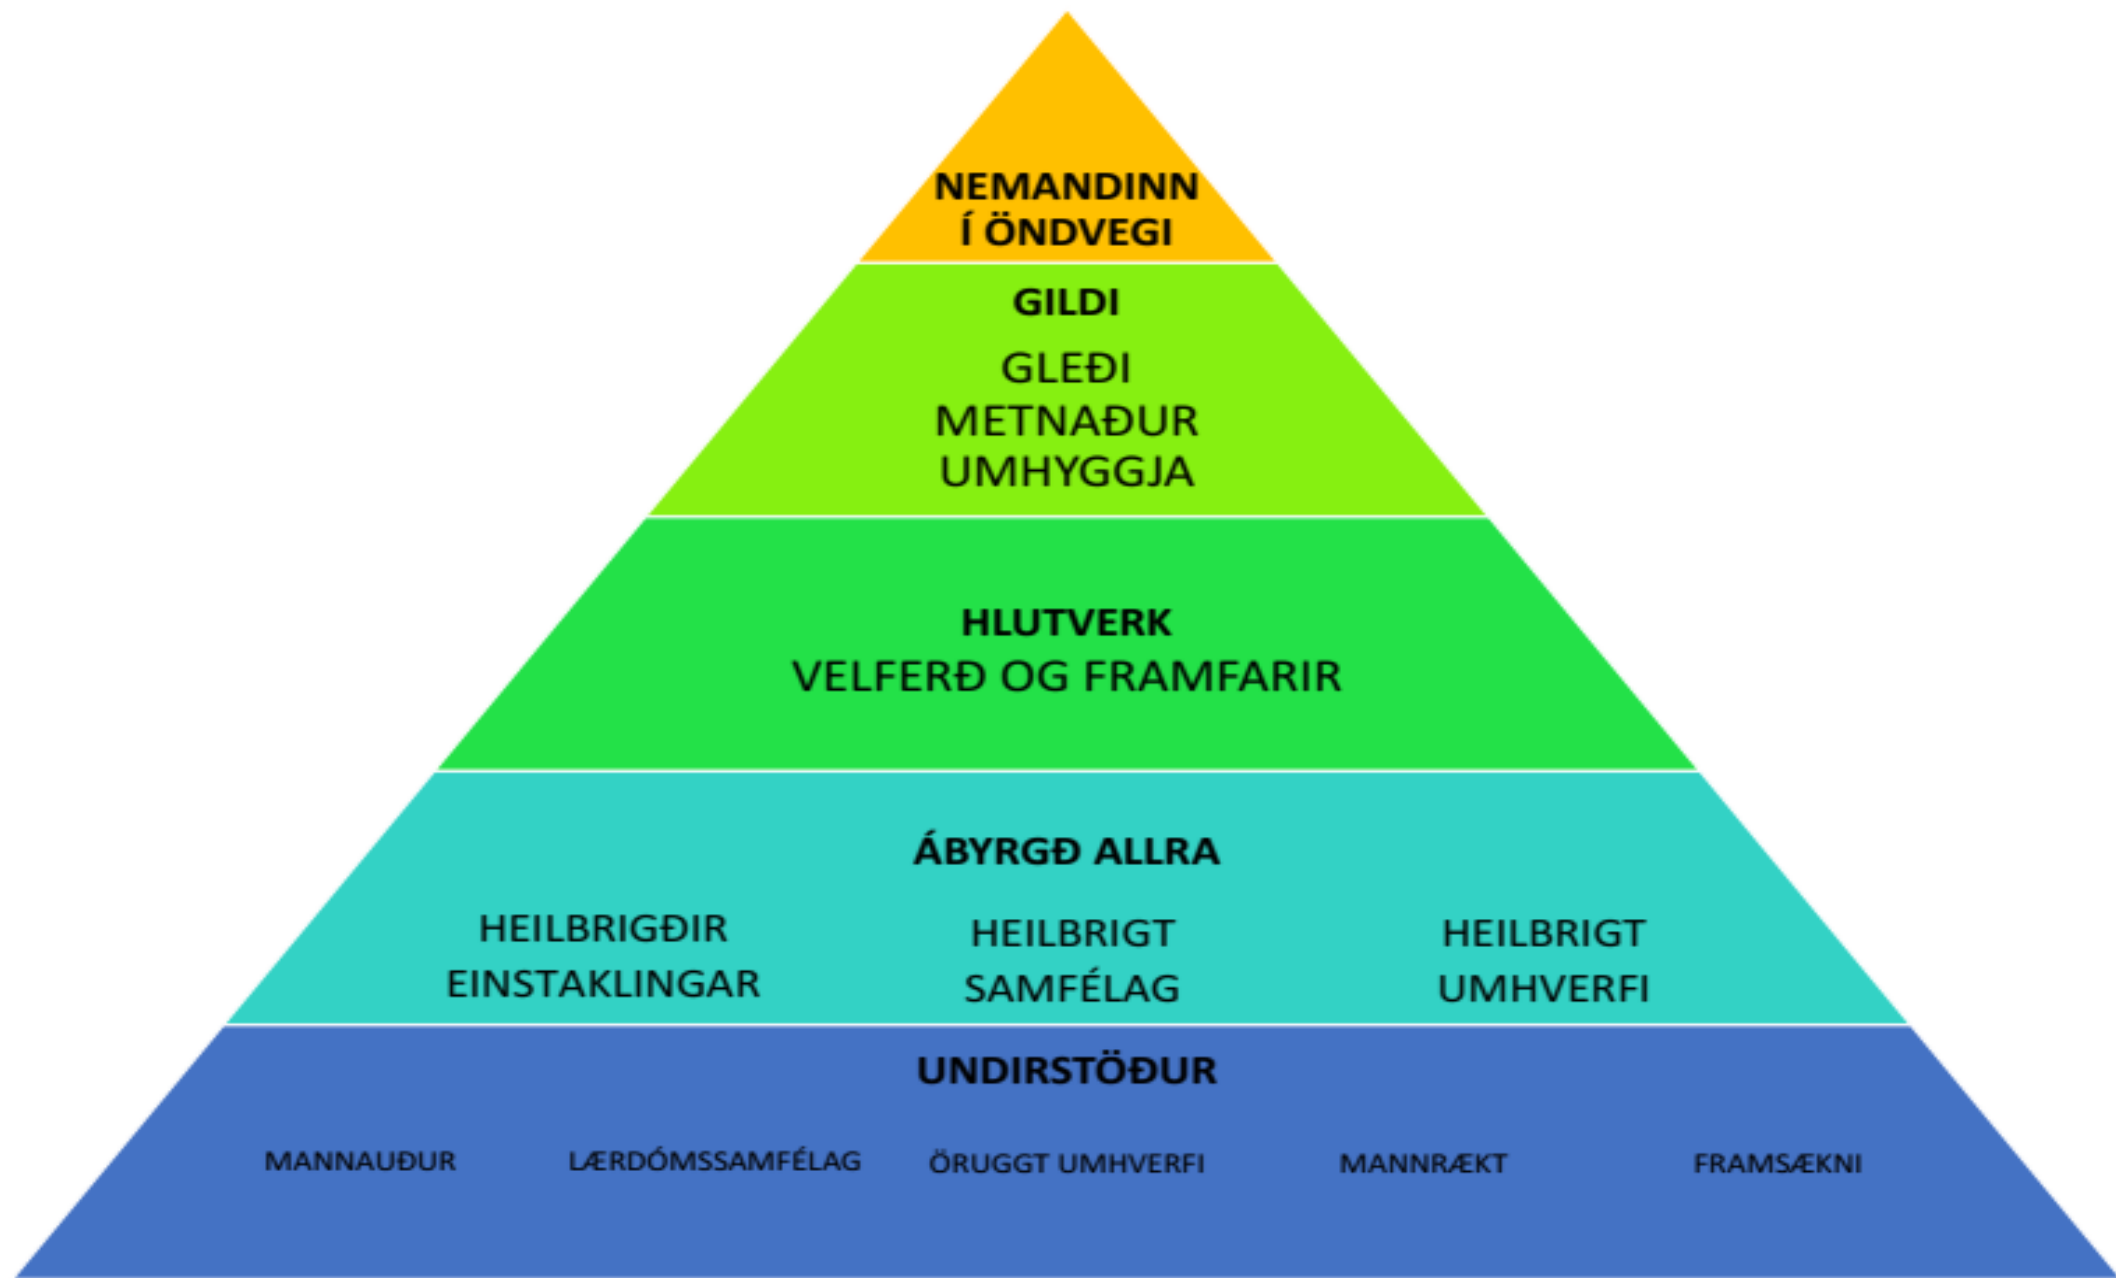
NEMANDINN Í ÖNDVEGI

GILDI

GLEÐI
METNAÐUR
UMHYGGJA

HLUTVERK
VELFERÐ OG FRAMFARIR

ÁBYRGÐ ALLRA

HEILBRIGÐIR EINSTAKLINGAR

HEILBRIGT SAMFÉLAG

HEILBRIGT UMHVERFI

UNDIRSTÖÐUR

MANNAUÐUR

LÆRDÓMSSAMFÉLAG

ÖRUGGT UMHVERFI

MANNRÆKT

FRAMSÆKNI